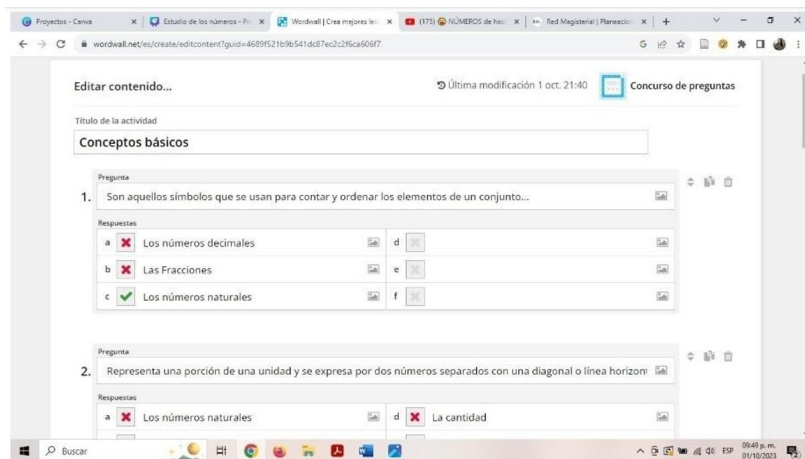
Proyectos - Canva | Estudio de los números - Pr | Wordwall | Crea mejores le | (175) NÚMEROS de has | Red Magisterial | Planeacion | +

wordwall.net/es/create/editcontent?guid=4689f521b9b541dc87ec2c2f6ca606f7

Editar contenido...

Última modificación 1 oct. 21:40

Concurso de preguntas

Título de la actividad

Conceptos básicos

Pregunta

1. Son aquellos símbolos que se usan para contar y ordenar los elementos de un conjunto...

Respuestas

a Los números decimales

b Las Fracciones

c Los números naturales

d

e

f

Pregunta

2. Representa una porción de una unidad y se expresa por dos números separados con una diagonal o línea horizont

Respuestas

a Los números naturales

d La cantidad

Buscar

ESP 09:49 p. m. 01/10/2023